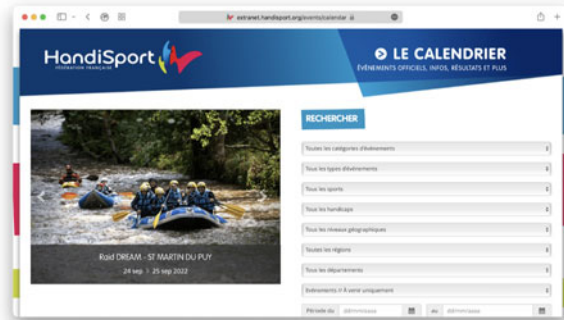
extranet.handisport.org/events/calendar

HandiSport
FÉDÉRATION FRANÇAISE

LE CALENDRIER
ÉVÉNEMENTS OFFICIELS, INFOS, RÉSULTATS ET PLUS

RECHERCHER

Toutes les catégories d'événements
Tous les types d'événements
Tous les sports
Tous les handicaps
Tous les niveaux géographiques
Toutes les régions
Tous les départements
Événements à venir uniquement
Période du jj/mm/aaaa au jj/mm/aaaa

Raid DREAM - ST MARTIN DU PUY
24 sep > 25 sep 2022